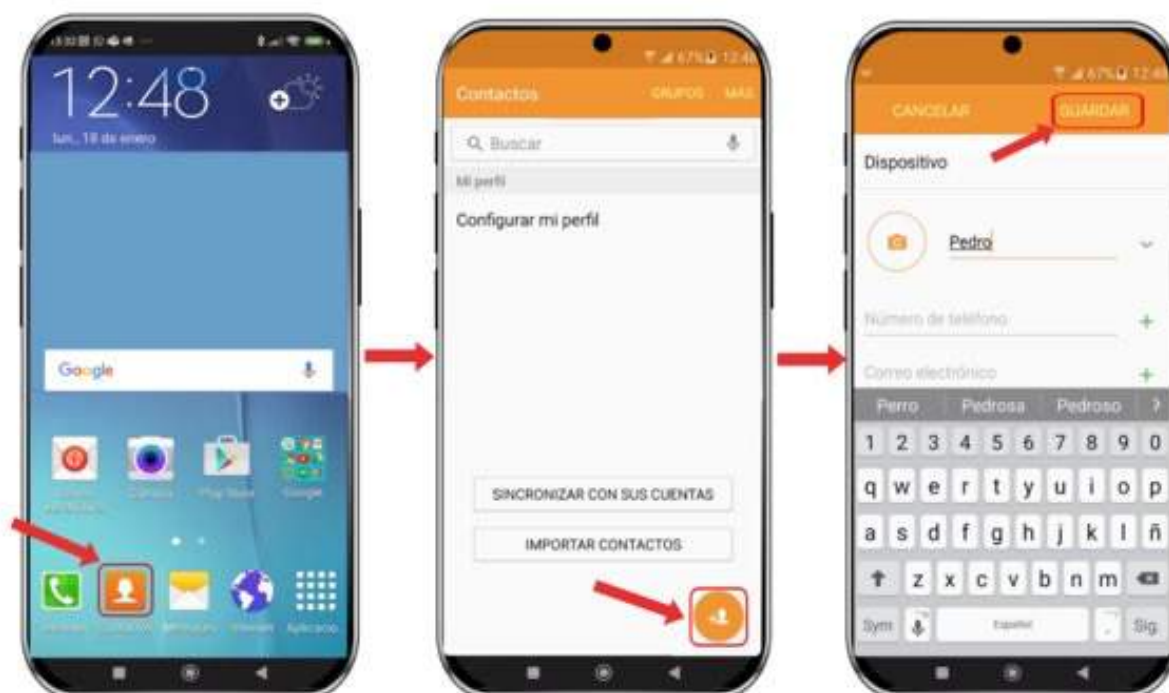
12:48

lun., 18 de enero

Google

Cámara

Play Store

Google

Aplicacio

Contactos

GRUPOS

MÁS

Buscar

Mi perfil

Configurar mi perfil

SINCRONIZAR CON SUS CUENTAS

IMPORTAR CONTACTOS

CANCELAR

GUARDAR

Dispositivo

Pedro

Número de teléfono

Correo electrónico

Perro

Pedrosa

Pedroso

1 2 3 4 5 6 7 8 9 0

q w e r t y u i o p

a s d f g h j k l ñ

z x c v b n m

Sym

Español

Sig.